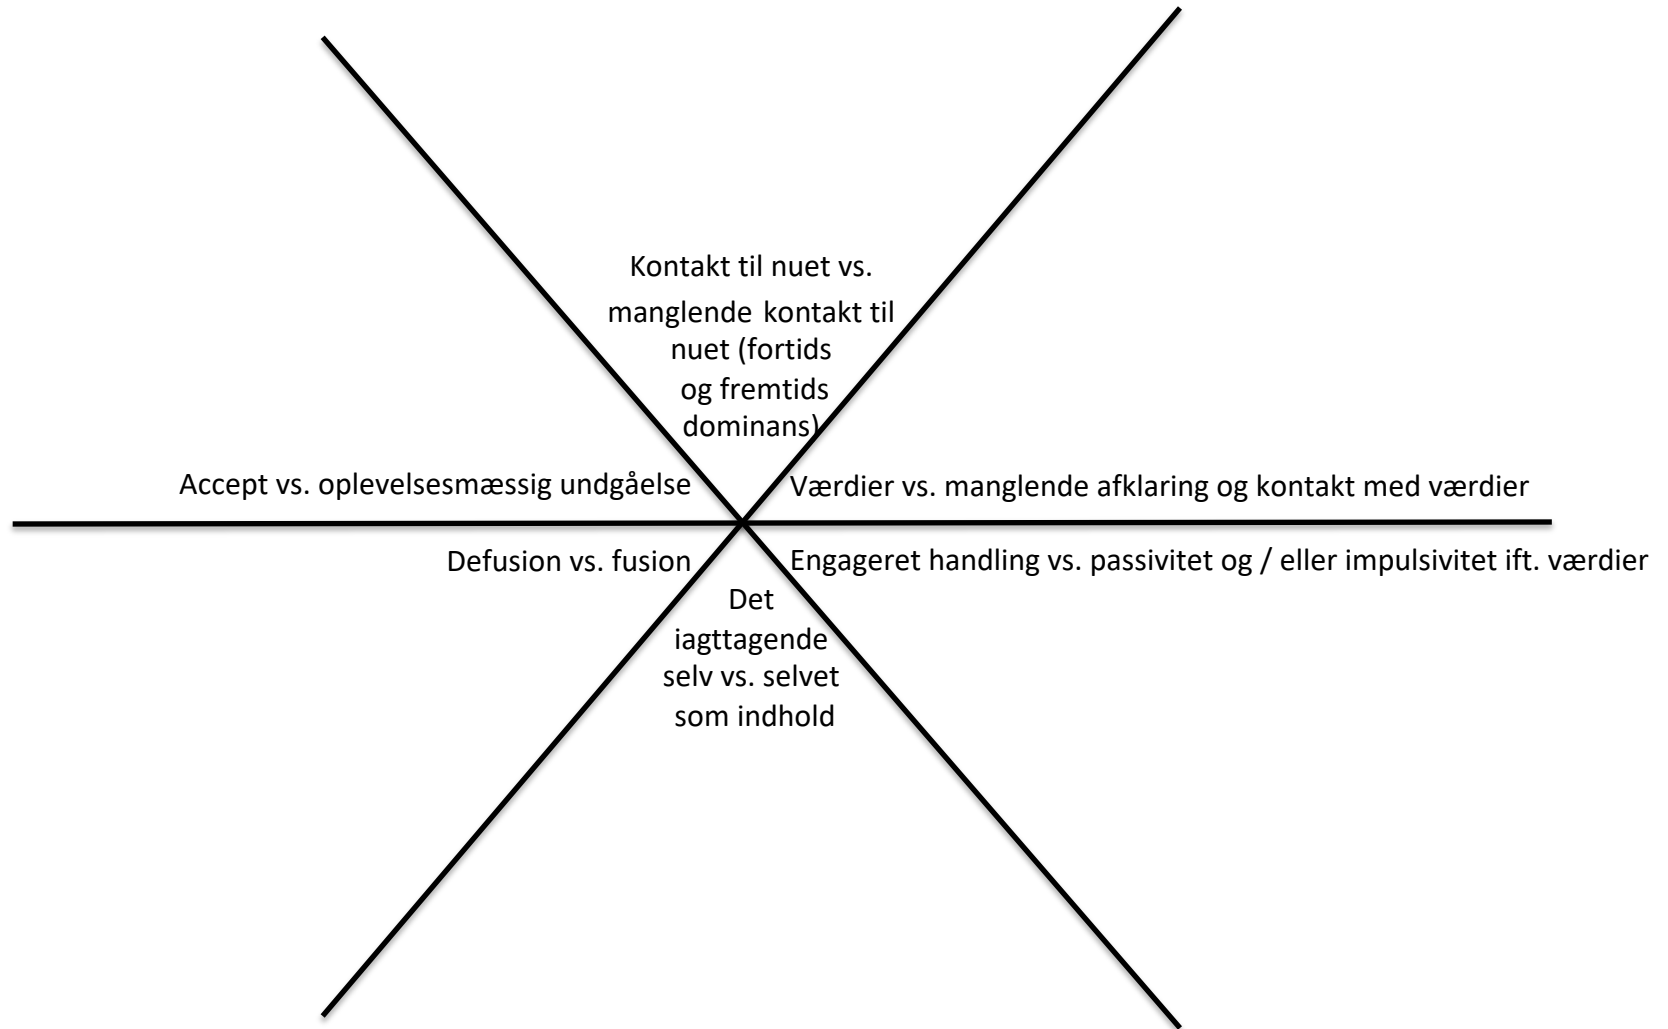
Kontakt til nuet vs. manglende kontakt til nuet (fortids og fremtids dominans)

Accept vs. oplevelsesmæssig undgåelse

Værdier vs. manglende afklaring og kontakt med værdier

Defusion vs. fusion

Engageret handling vs. passivitet og / eller impulsivitet ift. værdier

Det iagttagende selv vs. selvet som indhold